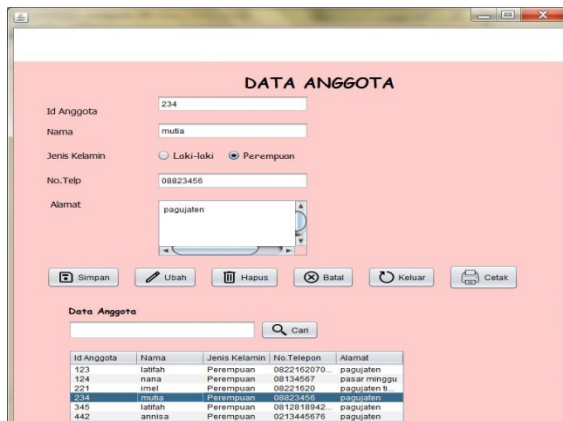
DATA ANGGOTA

Id Anggota 234

Nama mutia

Jenis Kelamin Laki-laki Perempuan

No.Telp 08823456

Alamat pagujaten

Simpan Ubah Hapus Batal Keluar Cetak

Data Anggota

Cari

| Id Anggota | Nama | Jenis Kelamin | No.Telepon | Alamat |
|---|---|---|---|---|
| 123 | latifah | Perempuan | 0822162070... | pagujaten |
| 124 | nana | Perempuan | 08134567 | pasar minggu |
| 221 | imel | Perempuan | 08221620 | pagujaten ti... |
| 234 | mutia | Perempuan | 08823456 | pagujaten |
| 345 | latifah | Perempuan | 0812818942... | pagujaten |
| 442 | annisa | Perempuan | 0213445676 | pagujaten |